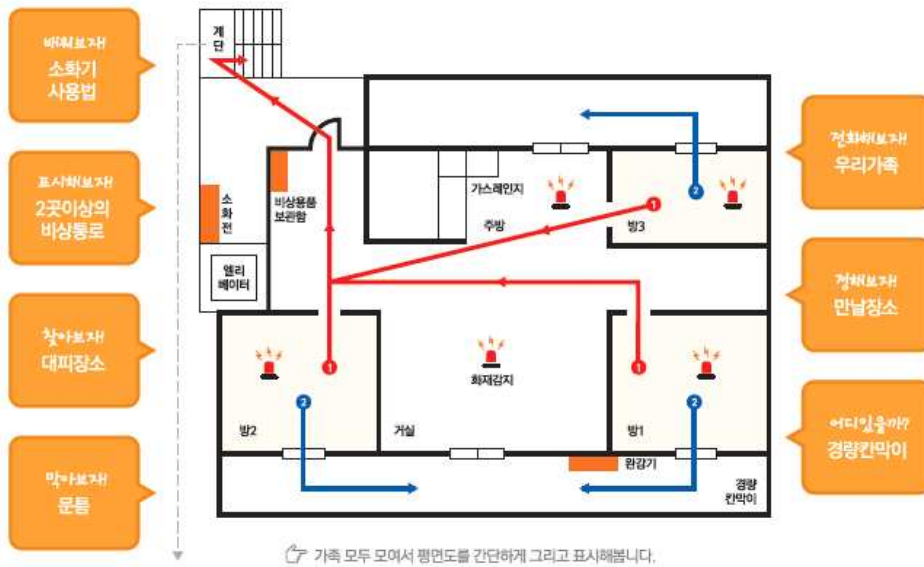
배워보자!
소화기 사용법

표시해보자!
2곳이상의 비상통로

찾아보자!
대피장소

막아보자!
문틈

계단

소화전

비상용품 보관함

엘리 베이터

가스레인지

주방

방3

방2

화재감지

거실

방1

환강기

경량 칸막이

전화해보자!
우리가족

정해보자!
만날장소

어디있을까?
경량칸막이

가족 모두 모여서 평면도를 간단하게 그리고 표시해봅니다.